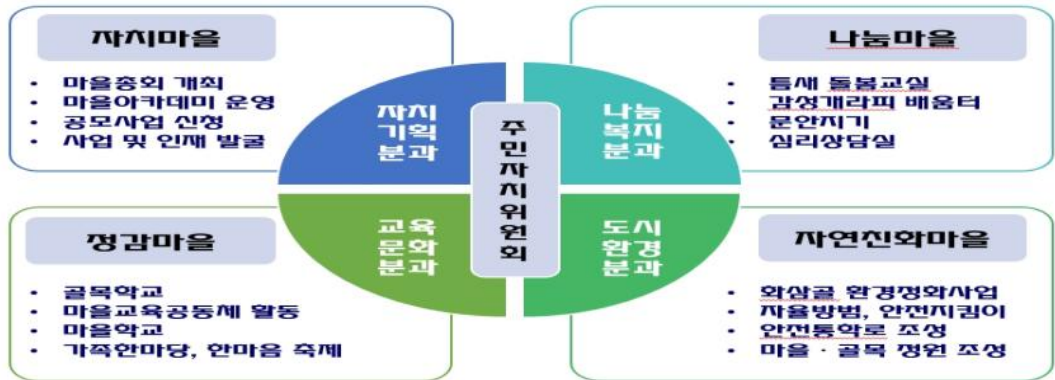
자치마을

- 마을총회 개최
- 마을아카데미 운영
- 공모사업 신청
- 사업 및 인재 발굴

나눔마을

- 틈새 돌봄교실
- 감성캘리피 배움터
- 문안지기
- 심리상담실

자치기획분과

나눔복지분과

주민자치위원회

교육문화분과

도시환경분과

정감마을

- 골목학교
- 마을교육공동체 활동
- 마을학교
- 가족한마당, 한마음 축제

자연친화마을

- 화살골 환경정화사업
- 자율방범, 안전지킴이
- 안전통학로 조성
- 마을 · 골목 정원 조성